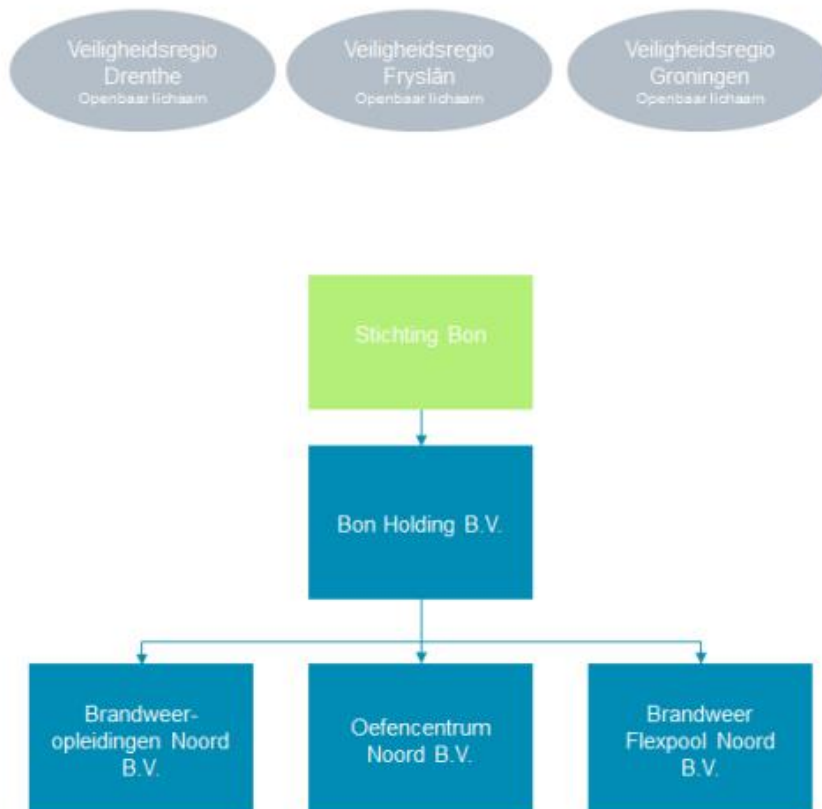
Veiligheidsregio Drenthe
Openbaar lichaam

Veiligheidsregio Fryslân
Openbaar lichaam

Veiligheidsregio Groningen
Openbaar lichaam

Stichting Bon

Bon Holding B.V.

Brandweeropleidingen Noord B.V.

Oefencentrum Noord B.V.

Brandweer Flexpool Noord B.V.